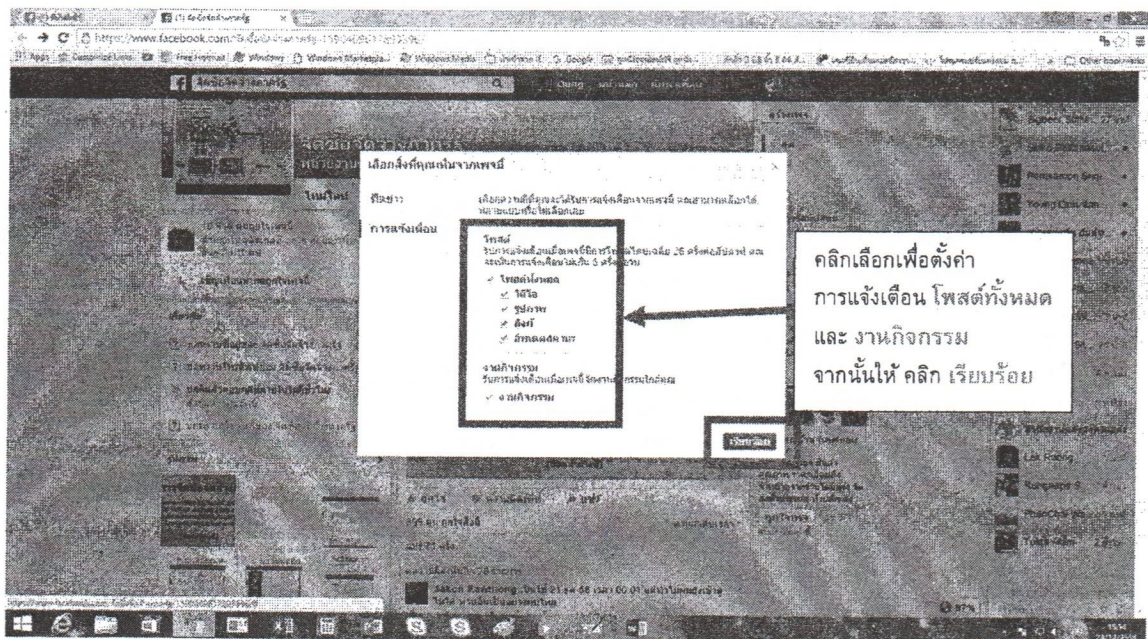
เลือกสิ่งที่คุณเห็นจากเพจนี้

ฟีดข่าว

การแจ้งเตือน

โพสต์

✓ โพสต์ทั้งหมด

✓ วิดีโอ

✓ รูปภาพ

✓ ลิงก์

✓ สถานะ

งานกิจกรรม

✓ งานกิจกรรม

เรียบร้อย

คลิกเลือกเพื่อตั้งค่า การแจ้งเตือน โพสต์ทั้งหมด และ งานกิจกรรม จากนั้นให้ คลิก เรียบร้อย

https://www.facebook.com/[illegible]

Google

Other bookmarks